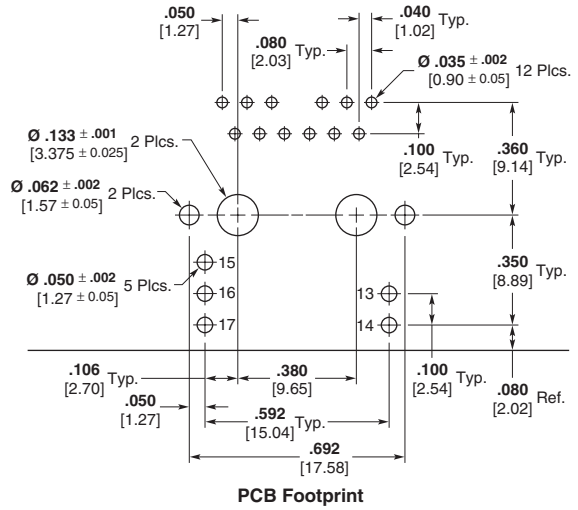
.050
[1.27]

.040 Typ.
[1.02]

.080 Typ.
[2.03]

Ø .035 $\pm$ .002 12 Plcs.
[0.90 $\pm$ 0.05]

Ø .133 $\pm$ .001 2 Plcs.
[3.375 $\pm$ 0.025]

.100 Typ.
[2.54]

.360 Typ.
[9.14]

Ø .062 $\pm$ .002 2 Plcs.
[1.57 $\pm$ 0.05]

Ø .050 $\pm$ .002 5 Plcs.
[1.27 $\pm$ 0.05]

15
16
17
13
14

.350 Typ.
[8.89]

.106 Typ.
[2.70]

.050
[1.27]

.380
[9.65]

.100 Typ.
[2.54]

.080 Ref.
[2.02]

.592 Typ.
[15.04]

.692
[17.58]

PCB Footprint